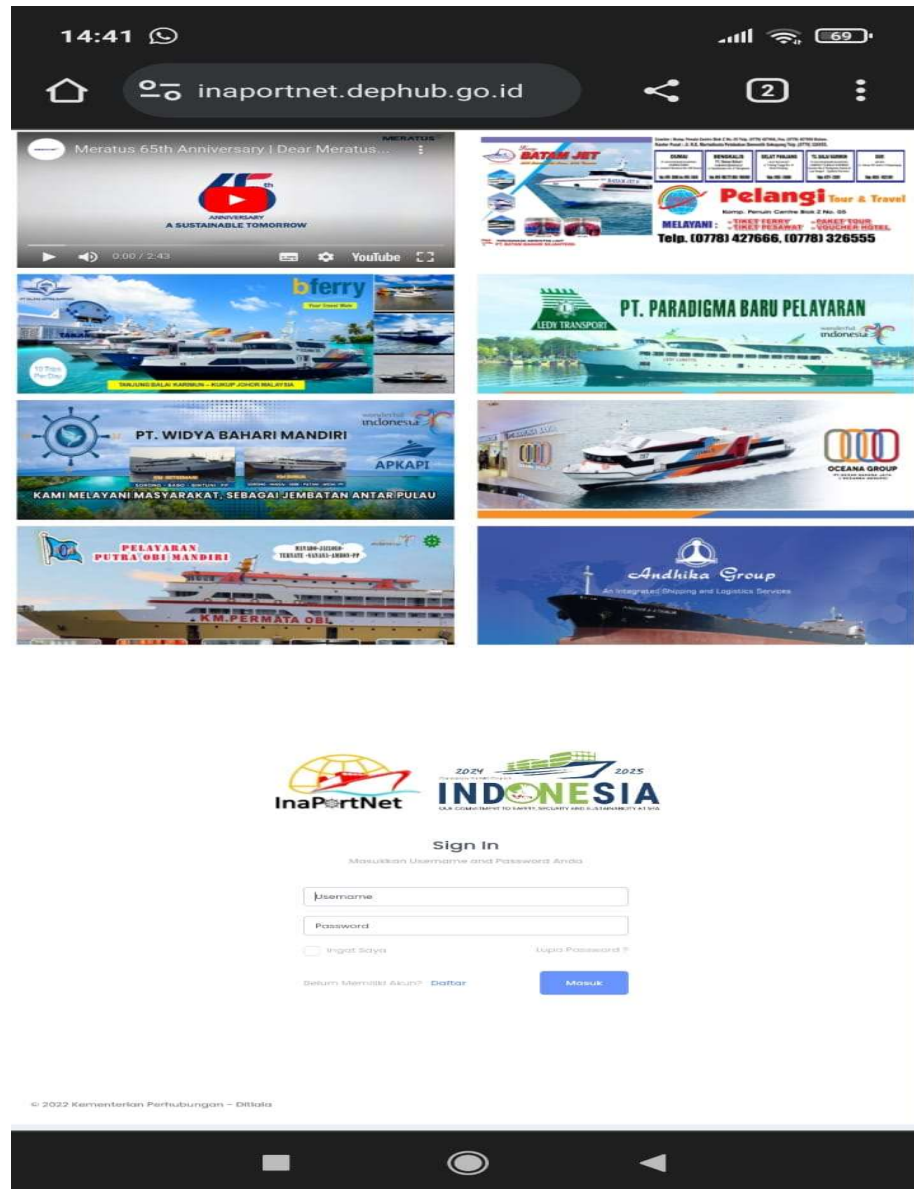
14:41

69

inaportnet.dephub.go.id

2

Meratus 65th Anniversary | Dear Meratus...

MERATUS

65th

ANNIVERSARY
A SUSTAINABLE TOMORROW

0:00 / 2:43

YouTube

BATAM JET

DUMAI

BENGKALIS

SELAT PANJANG

TG. BALAI KARIMUN

Pelangi Tour & Travel

Komp. Penuin Centre Blok Z No. 05

MELAYANI : - TIKET FERRY - TIKET PESAWAT - PAKET TOUR - VOUCHER HOTEL

Telp. (0778) 427666, (0778) 326555

bferry

TANJUNG BALAI KARIMUN – KUKUP JOHOR MALAYSIA

LEDY TRANSPORT

PT. PARADIGMA BARU PELAYARAN

wonderful indonesia

PT. WIDYA BAHARI MANDIRI

wonderful indonesia

APKAPI

KAMI MELAYANI MASYARAKAT, SEBAGAI JEMBATAN ANTAR PULAU

OCEANA GROUP

PELAYARAN PUTRA OBI MANDIRI

KM.PERMATA OBI

Andhika Group

An Integrated Shipping and Logistics Services

InaPortNet

2024 2025

INDONESIA

Sign In

Masukkan Username and Password Anda

Username

Password

Ingat Saya

Lupa Password ?

Belum Memiliki Akun? Daftar

Masuk

© 2022 Kementerian Perhubungan – Ditlala